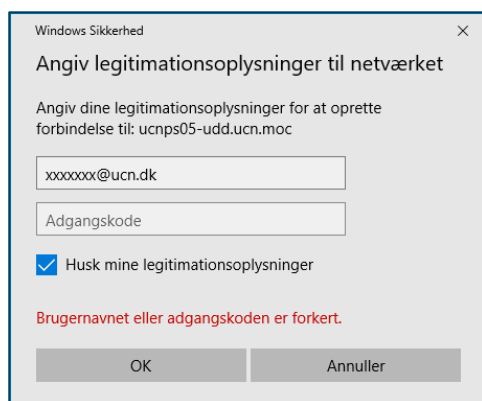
Windows Sikkerhed
×
Angiv legitimationsoplysninger til netværket

Angiv dine legitimationsoplysninger for at oprette forbindelse til: ucnps05-udd.ucn.moc

xxxxxxx@ucn.dk

Adgangskode

Husk mine legitimationsoplysninger

Brugernavnet eller adgangskoden er forkert.

OK
Annuller